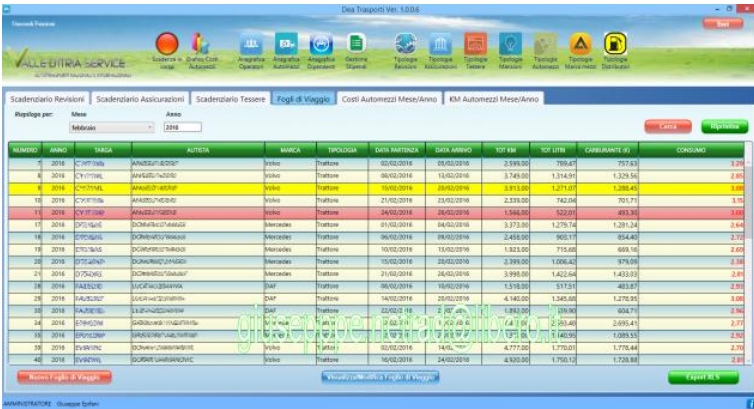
Dea Trasporti Ver. 1.0.0.6

Esci

VALLE DITRIA SERVICE

Scadenze in corso | Gruppi Cod. Autorizz. | Anagrafica Operatori | Anagrafica Automezzi | Anagrafica Dipendenti | Gestione Stipendi | Tipologie Revisioni | Tipologie Assicurazioni | Tipologie Tessere | Tipologie Mansioni | Tipologie Automezzi | Tipologie Marca mezzi | Tipologie Distributori

Scadenziario Revisioni | Scadenziario Assicurazioni | Scadenziario Tessere | Fogli di Viaggio | Costi Automezzi Mese/Anno | KM Automezzi Mese/Anno

Riepilogo per: Mese febbraio Anno 2016

Cerca | Ripristina

| NUMERO | ANNO | TARGA | AUTISTA | MARCA | TIPOLOGIA | DATA PARTENZA | DATA ARRIVO | TOT KM | TOT LITRI | CARBURANTE (€) | CONSUMO |
|---|---|---|---|---|---|---|---|---|---|---|---|
| 7 | 2016 | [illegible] | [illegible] | Volvo | Trattore | 02/02/2016 | 05/02/2016 | 2.599,00 | 789,47 | 757,63 | 3,29 |
| 8 | 2016 | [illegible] | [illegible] | Volvo | Trattore | 08/02/2016 | 13/02/2016 | 3.749,00 | 1.314,91 | 1.329,56 | 2,85 |
| 9 | 2016 | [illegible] | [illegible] | Volvo | Trattore | 15/02/2016 | 20/02/2016 | 3.913,00 | 1.271,07 | 1.288,45 | 3,08 |
| 10 | 2016 | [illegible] | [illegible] | Volvo | Trattore | 21/02/2016 | 23/02/2016 | 2.339,00 | 742,04 | 701,71 | 3,15 |
| 11 | 2016 | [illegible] | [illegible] | Volvo | Trattore | 24/02/2016 | 26/02/2016 | 1.566,00 | 522,01 | 493,30 | 3,00 |
| 17 | 2016 | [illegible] | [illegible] | Mercedes | Trattore | 01/02/2016 | 04/02/2016 | 3.373,00 | 1.279,74 | 1.281,24 | 2,64 |
| 18 | 2016 | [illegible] | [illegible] | Mercedes | Trattore | 06/02/2016 | 09/02/2016 | 2.458,00 | 903,17 | 854,40 | 2,72 |
| 19 | 2016 | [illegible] | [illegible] | Mercedes | Trattore | 10/02/2016 | 13/02/2016 | 1.923,00 | 715,68 | 669,16 | 2,69 |
| 20 | 2016 | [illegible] | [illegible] | Mercedes | Trattore | 15/02/2016 | 20/02/2016 | 2.399,00 | 1.006,42 | 979,09 | 2,38 |
| 21 | 2016 | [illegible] | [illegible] | Mercedes | Trattore | 21/02/2016 | 26/02/2016 | 3.998,00 | 1.422,64 | 1.433,03 | 2,81 |
| 28 | 2016 | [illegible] | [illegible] | DAF | Trattore | 08/02/2016 | 10/02/2016 | 1.518,00 | 517,51 | 483,87 | 2,93 |
| 29 | 2016 | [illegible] | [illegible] | DAF | Trattore | 14/02/2016 | 20/02/2016 | 4.140,00 | 1.345,68 | 1.278,95 | 3,08 |
| 30 | 2016 | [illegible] | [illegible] | DAF | Trattore | 22/02/2016 | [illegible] | 1.893,00 | 639,90 | 604,71 | 2,96 |
| 34 | 2016 | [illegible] | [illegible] | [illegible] | Trattore | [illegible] | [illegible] | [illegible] | 2.393,40 | 2.695,41 | 2,77 |
| 35 | 2016 | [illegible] | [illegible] | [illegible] | Trattore | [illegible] | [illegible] | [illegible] | 1.140,95 | 1.089,55 | 2,92 |
| 38 | 2016 | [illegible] | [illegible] | Volvo | Trattore | 02/02/2016 | 14/02/2016 | 4.777,00 | 1.770,01 | 1.778,44 | 2,70 |
| 40 | 2016 | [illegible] | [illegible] | Volvo | Trattore | 16/02/2016 | 24/02/2016 | 4.920,00 | 1.750,12 | 1.728,88 | 2,81 |

giuseppe.fortunato@libero.it

Nuovo Foglio di Viaggio | Visualizza/Modifica Foglio di Viaggio | Export XLS

AMMINISTRATORE Giuseppe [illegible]